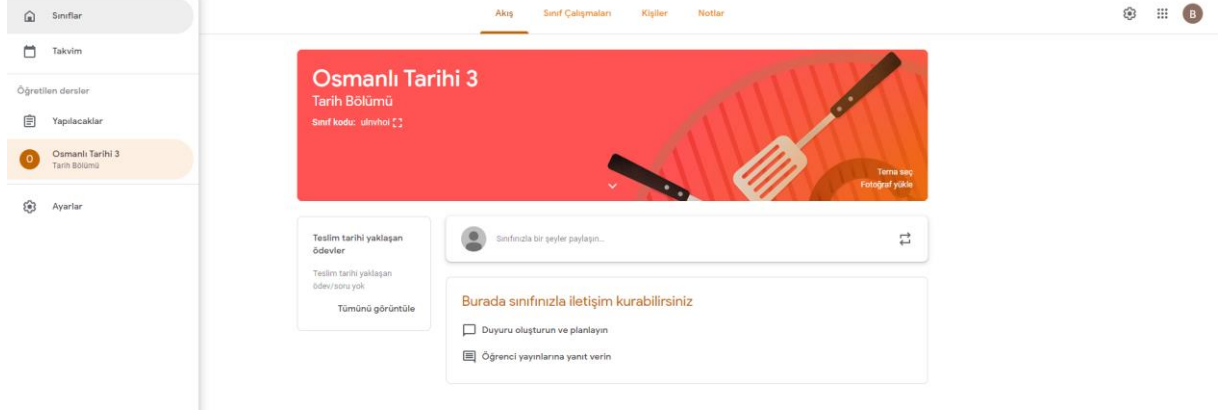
Sınıflar

Takvim

Öğretilen dersler

Yapılacaklar

O Osmanlı Tarihi 3
Tarih Bölümü

Ayarlar

Akış Sınıf Çalışmaları Kişiler Notlar

B

Osmanlı Tarihi 3
Tarih Bölümü
Sınıf kodu: ulnvhoi

Tema seç
Fotoğraf yükle

Teslim tarihi yaklaşan ödevler

Teslim tarihi yaklaşan ödev/soru yok

Tümünü görüntüle

Sınıfınızla bir şeyler paylaşın...

Burada sınıfınızla iletişim kurabilirsiniz

Duyuru oluşturun ve planlayın

Öğrenci yayınlarına yanıt verin